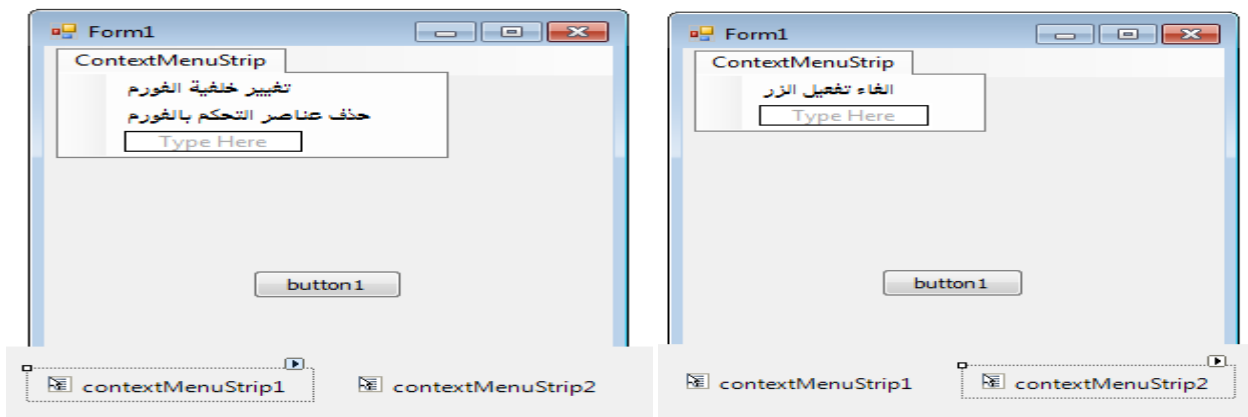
Form1

ContextMenuStrip

تغيير خلفية الفورم

حذف عناصر التحكم بالفورم

Type Here

button1

contextMenuStrip1

contextMenuStrip2

Form1

ContextMenuStrip

الغاء تفعيل الزر

Type Here

button1

contextMenuStrip1

contextMenuStrip2